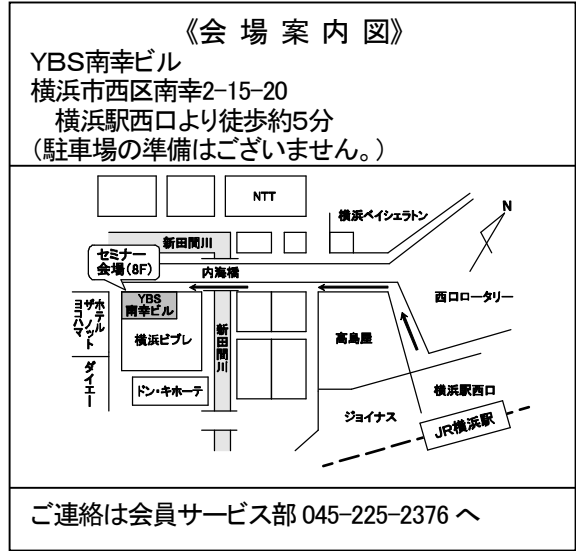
《会 場 案 内 図》
YBS南幸ビル
横浜市西区南幸2-15-20
横浜駅西口より徒歩約5分
(駐車場の準備はございません。)

NTT
横浜ベイシェラトン
N
新田間川
セミナー会場(8F)
内海橋
西口ロータリー
ホテルザ・ノット ヨコハマ
YBS南幸ビル
横浜ビブレ
新田間川
高島屋
ダイエー
ドン・キホーテ
横浜駅西口
ジョイナス
JR横浜駅

ご連絡は会員サービス部 045-225-2376 へ